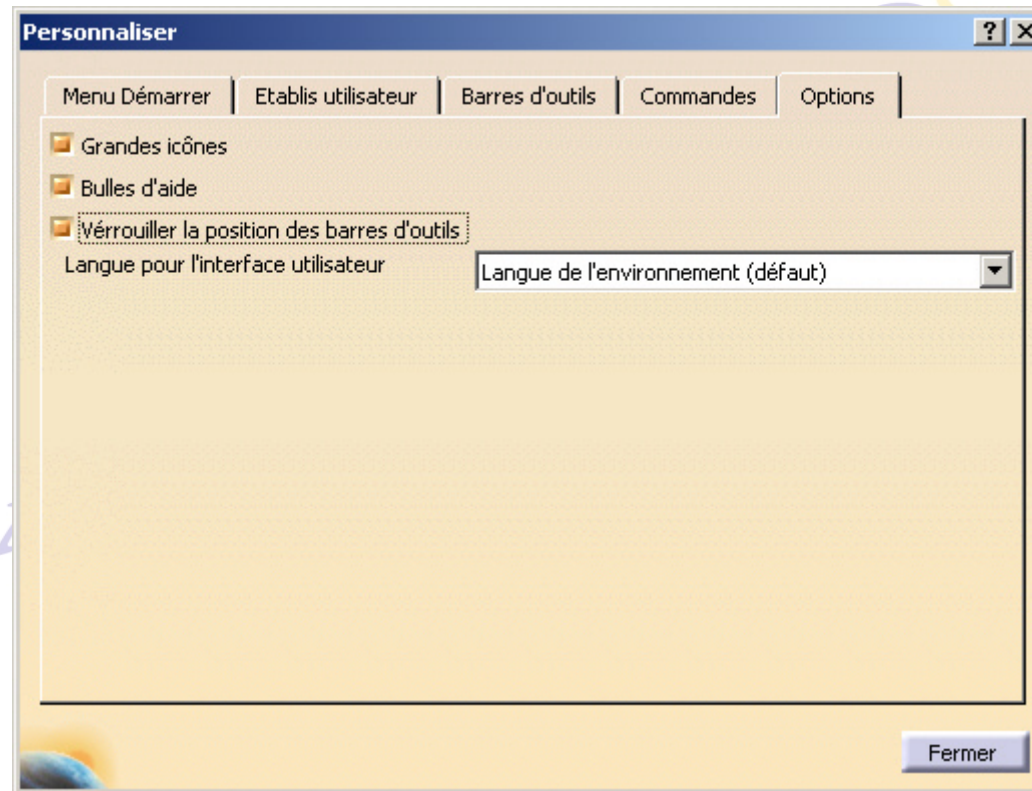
Personnaliser

?

Menu Démarrer | Etablis utilisateur | Barres d'outils | Commandes | Options

Grandes icônes

Bulles d'aide

Vérrouiller la position des barres d'outils

Langue pour l'interface utilisateur

Langue de l'environnement (défaut)

Fermer